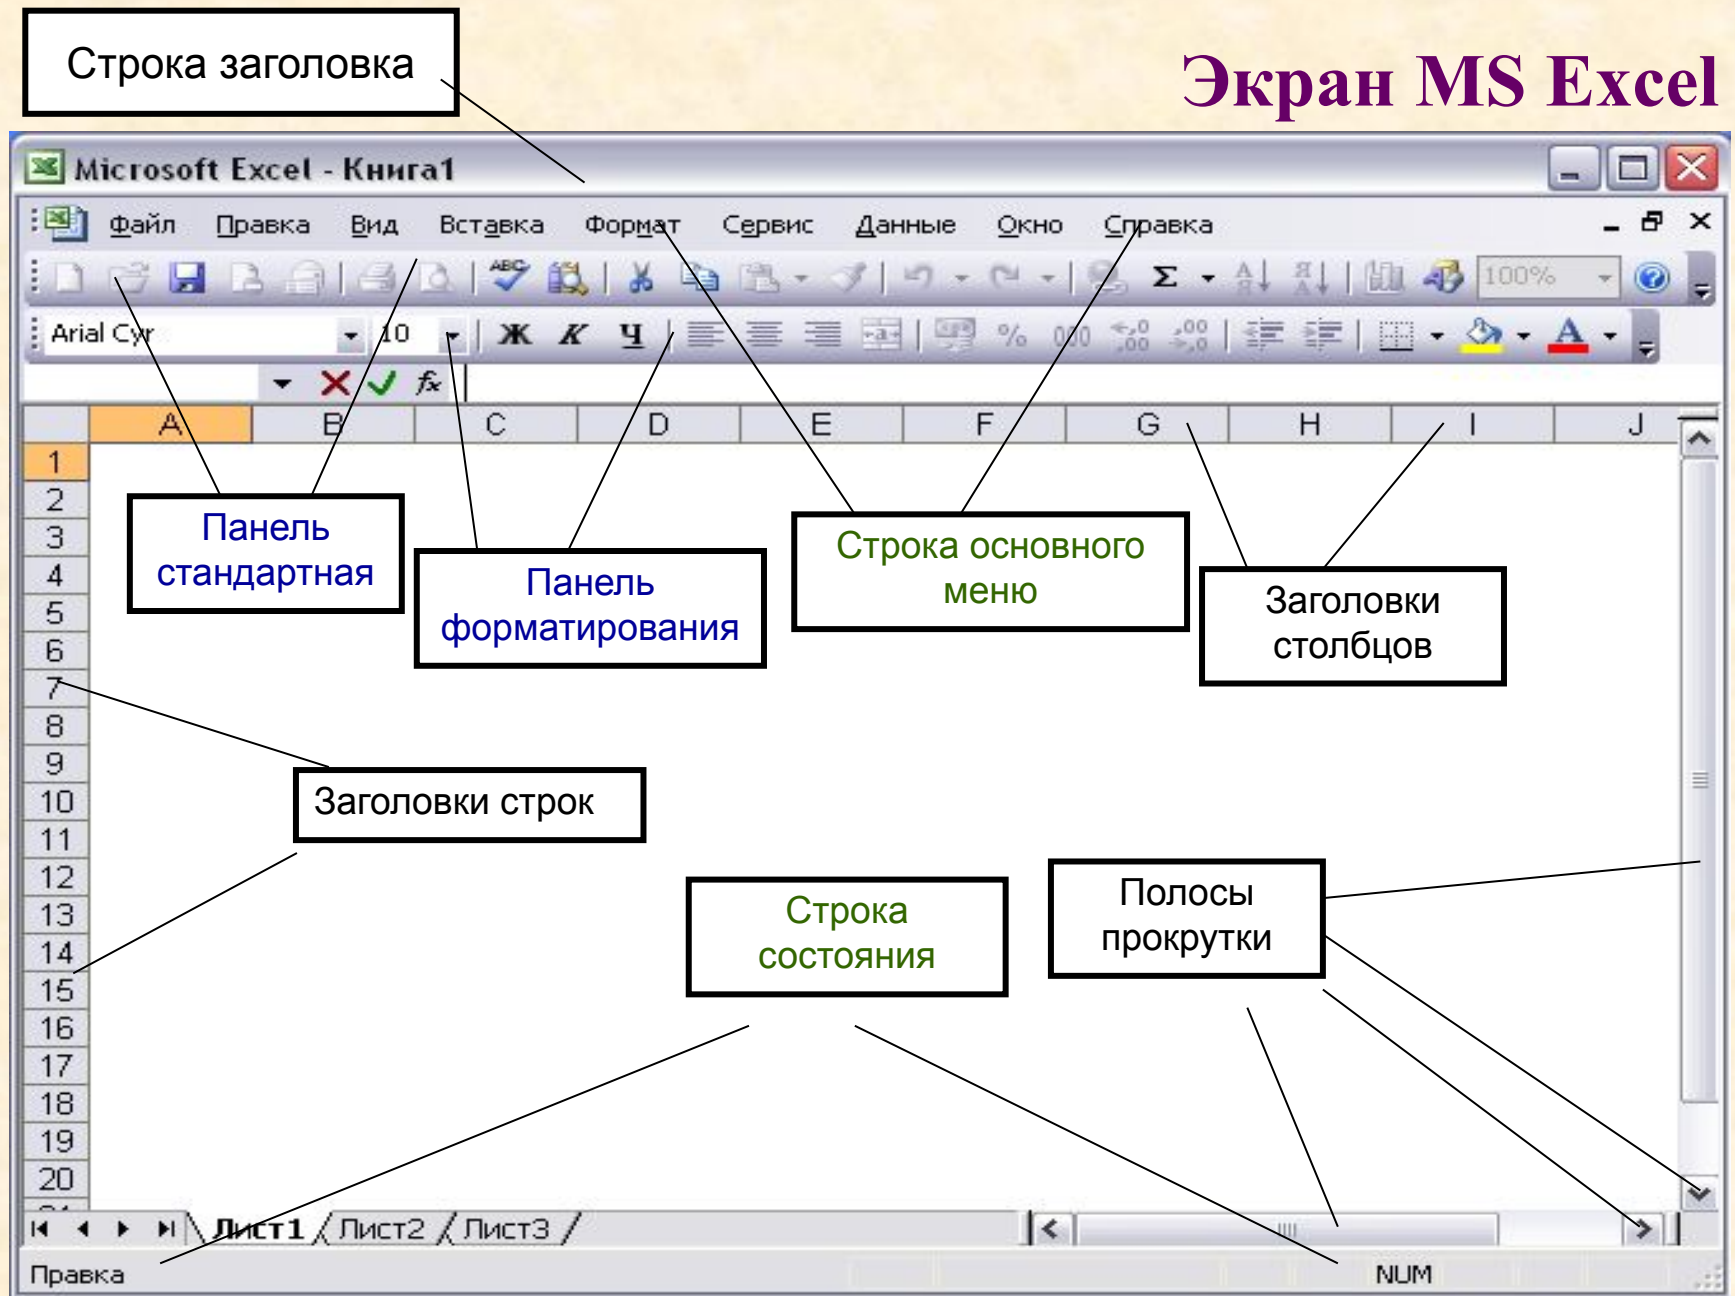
Строка заголовка

Экран MS Excel

Microsoft Excel - Книга1

Файл Правка Вид Вставка Формат Сервис Данные Окно Справка

100%

Arial Cyr 10 Ж К Ч

$f_x$

A B C D E F G H I J

1 2 3 4 5 6 7 8 9 10 11 12 13 14 15 16 17 18 19 20

Панель стандартная

Панель форматирования

Строка основного меню

Заголовки столбцов

Заголовки строк

Строка состояния

Полосы прокрутки

Лист1 Лист2 Лист3

Правка

NUM